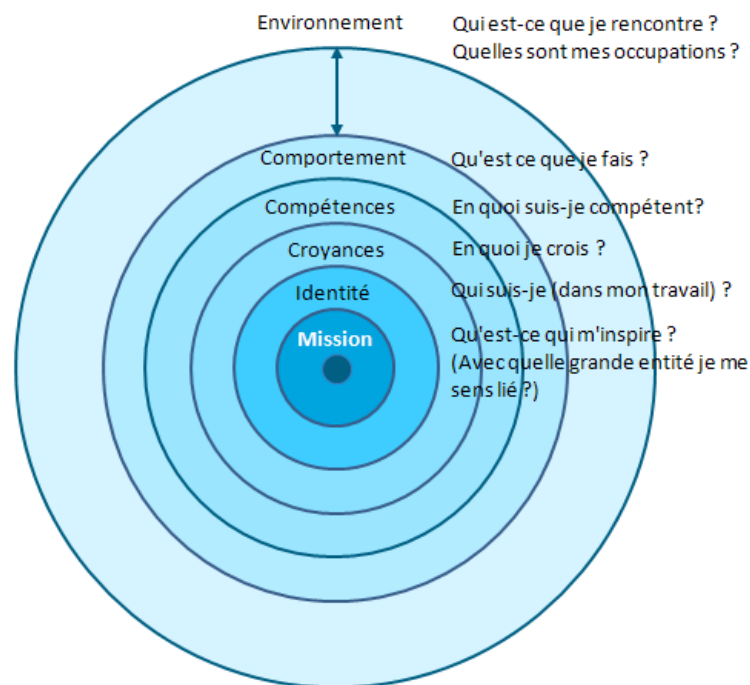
Environnement

Qui est-ce que je rencontre ?
Quelles sont mes occupations ?

Comportement

Qu'est ce que je fais ?

Compétences

En quoi suis-je compétent?

Croyances

En quoi je crois ?

Identité

Qui suis-je (dans mon travail) ?

Mission

Qu'est-ce qui m'inspire ?
(Avec quelle grande entité je me sens lié ?)